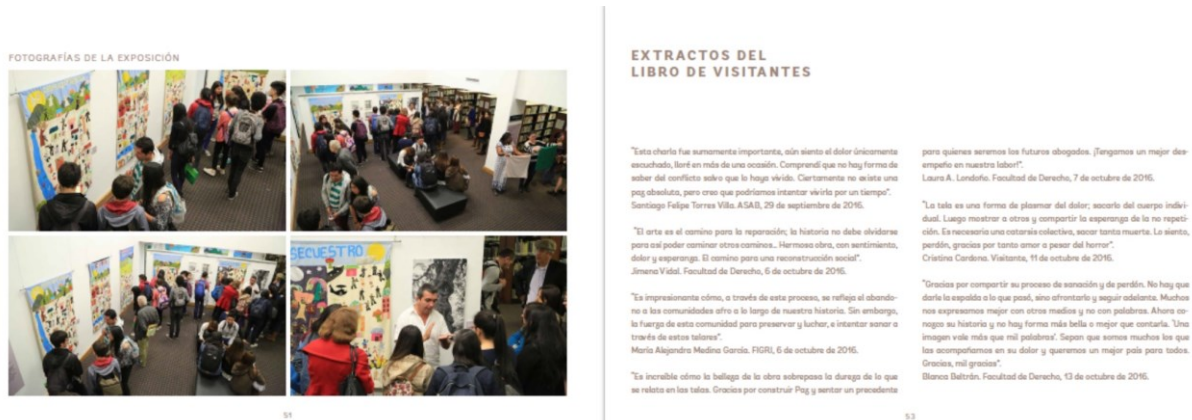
FOTOGRAFÍAS DE LA EXPOSICIÓN

SECUESTRO

51

EXTRACTOS DEL LIBRO DE VISITANTES

"Esta charla fue sumamente importante, aún siento el dolor únicamente escuchado, lloré en más de una ocasión. Comprendí que no hay forma de saber del conflicto salvo que lo haya vivido. Ciertamente no existe una paz absoluta, pero creo que podríamos intentar vivirla por un tiempo".
Santiago Felipe Torres Villa. ASAB, 29 de septiembre de 2016.

"El arte es el camino para la reparación; la historia no debe olvidarse para así poder caminar otros caminos... Hermosa obra, con sentimiento, dolor y esperanza. El camino para una reconstrucción social".
Jimena Vidal. Facultad de Derecho, 6 de octubre de 2016.

"Es impresionante cómo, a través de este proceso, se refleja el abandono a las comunidades afro a lo largo de nuestra historia. Sin embargo, la fuerza de esta comunidad para preservar y luchar, e intentar sanar a través de estos telares".
María Alejandra Medina García. FIGRI, 6 de octubre de 2016.

"Es increíble cómo la belleza de la obra sobrepasa la dureza de lo que se relata en las telas. Gracias por construir Paz y sentar un precedente para quienes seremos los futuros abogados. ¡Tengamos un mejor desempeño en nuestra labor!".
Laura A. Londoño. Facultad de Derecho, 7 de octubre de 2016.

"La tela es una forma de plasmar del dolor; sacarlo del cuerpo individual. Luego mostrar a otros y compartir la esperanza de la no repetición. Es necesaria una catarsis colectiva, sacar tanta muerte. Lo siento, perdón, gracias por tanto amor a pesar del horror".
Cristina Cardona. Visitante, 11 de octubre de 2016.

"Gracias por compartir su proceso de sanación y de perdón. No hay que darle la espalda a lo que pasó, sino afrontarlo y seguir adelante. Muchos nos expresamos mejor con otros medios y no con palabras. Ahora conozco su historia y no hay forma más bella o mejor que contarla. 'Una imagen vale más que mil palabras'. Sepan que somos muchos los que las acompañamos en su dolor y queremos un mejor país para todos. Gracias, mil gracias".
Blanca Beltrán. Facultad de Derecho, 13 de octubre de 2016.

53